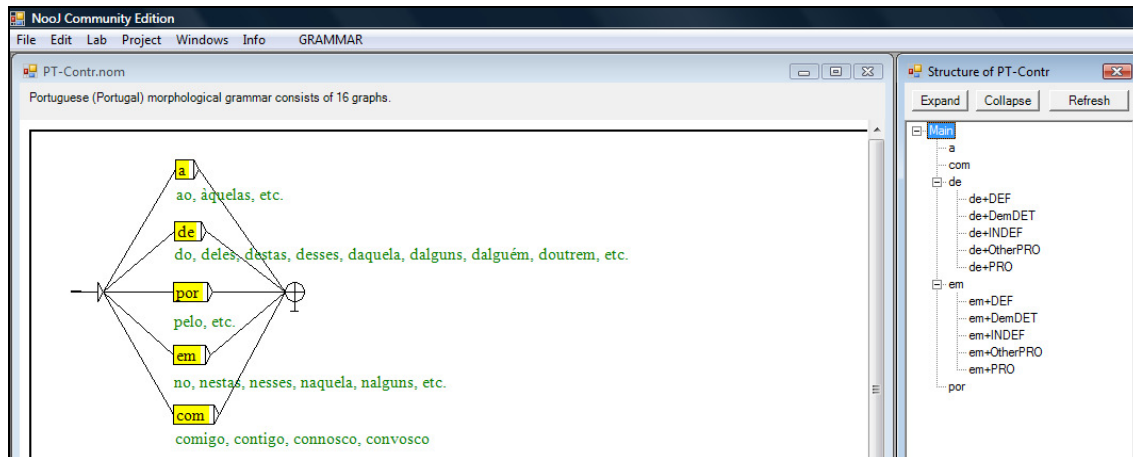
NooJ Community Edition

File Edit Lab Project Windows Info GRAMMAR

PT-Contr.nom

Portuguese (Portugal) morphological grammar consists of 16 graphs.

a

ao, àquelas, etc.

de

do, deles, destas, desses, daquela, dalguns, dalguém, doutrem, etc.

por

pelo, etc.

em

no, nestas, nesses, naquela, nalguns, etc.

com

comigo, contigo, connosco, convosco

Structure of PT-Contr

Expand Collapse Refresh

Main
a
com
de
de+DEF
de+DemDET
de+INDEF
de+OtherPRO
de+PRO
em
em+DEF
em+DemDET
em+INDEF
em+OtherPRO
em+PRO
por